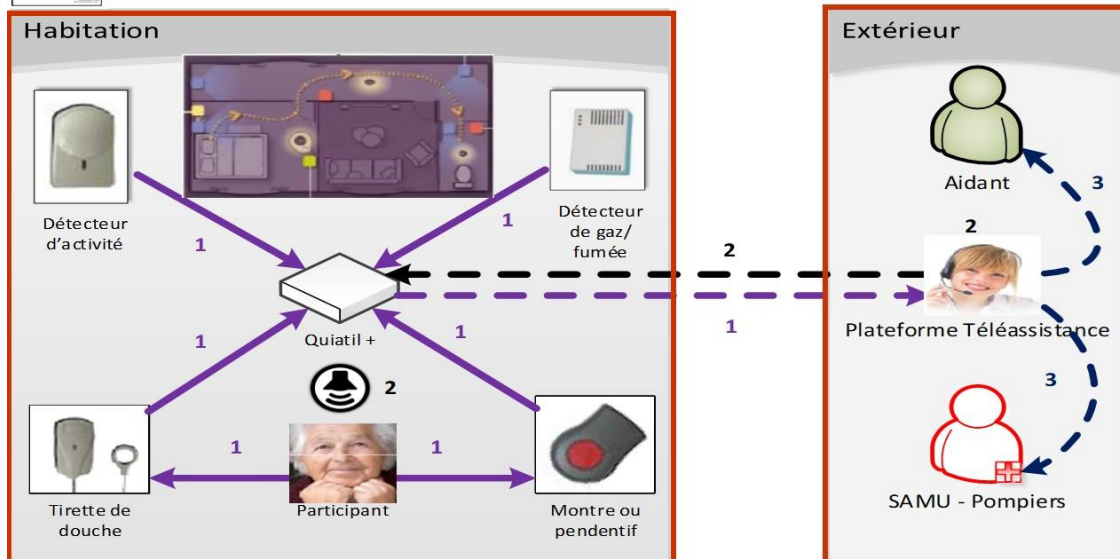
Habitation

Détecteur d'activité

1

1

Détecteur de gaz/ fumée

Quiatil +

1

1

2

1

1

Tirette de douche

Participant

Montre ou pendentif

2

1

Extérieur

Aidant

3

2

Plateforme Téléassistance

3

SAMU - Pompiers